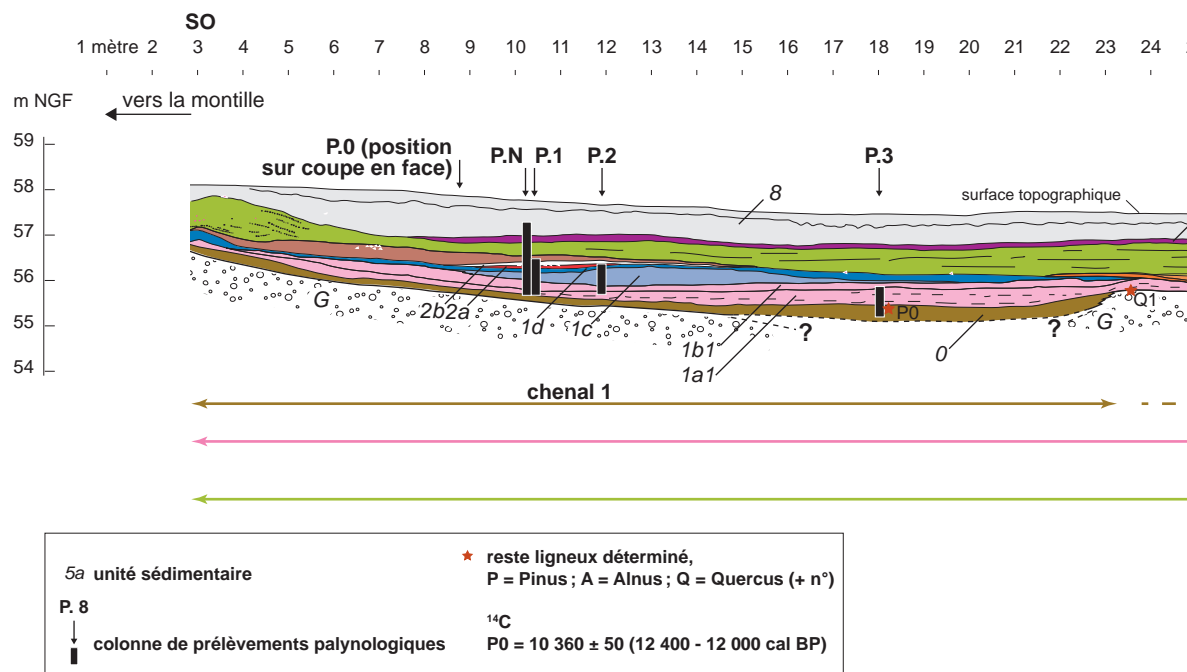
SO

1 mètre 2 3 4 5 6 7 8 9 10 11 12 13 14 15 16 17 18 19 20 21 22 23 24

m NGF vers la montille

59
58
57
56
55
54

P.0 (position sur coupe en face)

P.N P.1 P.2 P.3

8

surface topographique

G 2b 2a 1d 1c 1b1 1a1 ? P0 0 ? G Q1

chenal 1

5a unité sédimentaire

P. 8

colonne de prélèvements palynologiques

reste ligneux déterminé, P = Pinus ; A = Alnus ; Q = Quercus (+ n°)

$^{14}C$
P0 = 10 360 ± 50 (12 400 - 12 000 cal BP)